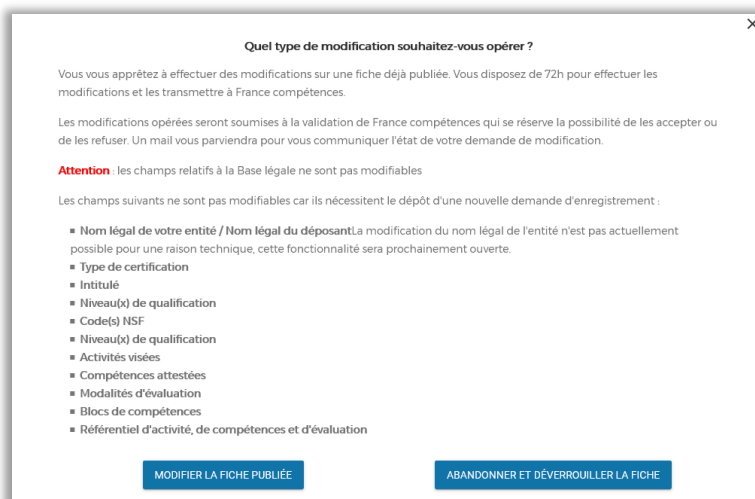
×

Quel type de modification souhaitez-vous opérer ?

Vous vous apprêtez à effectuer des modifications sur une fiche déjà publiée. Vous disposez de 72h pour effectuer les modifications et les transmettre à France compétences.

Les modifications opérées seront soumises à la validation de France compétences qui se réserve la possibilité de les accepter ou de les refuser. Un mail vous parviendra pour vous communiquer l'état de votre demande de modification.

Attention : les champs relatifs à la Base légale ne sont pas modifiables

Les champs suivants ne sont pas modifiables car ils nécessitent le dépôt d'une nouvelle demande d'enregistrement :

- Nom légal de votre entité / Nom légal du déposantLa modification du nom légal de l'entité n'est pas actuellement possible pour une raison technique, cette fonctionnalité sera prochainement ouverte.
- Type de certification
- Intitulé
- Niveau(x) de qualification
- Code(s) NSF
- Niveau(x) de qualification
- Activités visées
- Compétences attestées
- Modalités d'évaluation
- Blocs de compétences
- Référentiel d'activité, de compétences et d'évaluation

MODIFIER LA FICHE PUBLIÉE

ABANDONNER ET DÉVERROUILLER LA FICHE